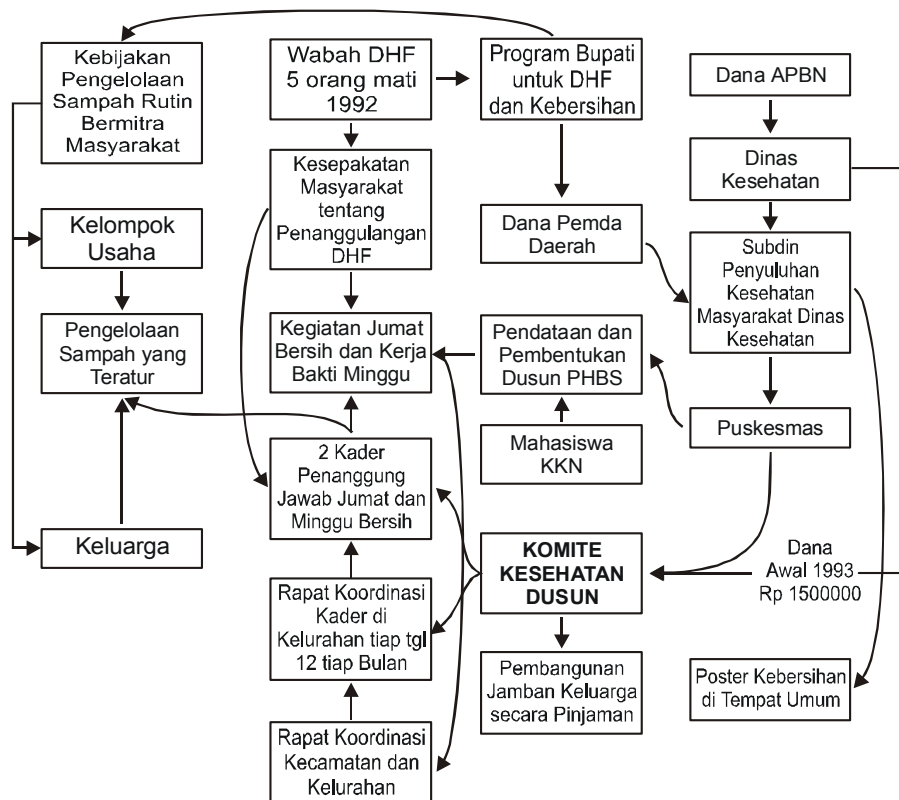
Kebijakan Pengelolaan Sampah Rutin Bermitra Masyarakat

Wabah DHF 5 orang mati 1992

Program Bupati untuk DHF dan Kebersihan

Dana APBN

Dinas Kesehatan

Kesepakatan Masyarakat tentang Penanggulangan DHF

Dana Pemda Daerah

Subdin Penyuluhan Kesehatan Masyarakat Dinas Kesehatan

Kelompok Usaha

Pengelolaan Sampah yang Teratur

Kegiatan Jumat Bersih dan Kerja Bakti Minggu

Pendataan dan Pembentukan Dusun PHBS

Puskesmas

Mahasiswa KKN

2 Kader Penanggung Jawab Jumat dan Minggu Bersih

Keluarga

KOMITE KESEHATAN DUSUN

Dana Awal 1993 Rp 1500000

Rapat Koordinasi Kader di Kelurahan tiap tgl 12 tiap Bulan

Pembangunan Jamban Keluarga secara Pinjaman

Poster Kebersihan di Tempat Umum

Rapat Koordinasi Kecamatan dan Kelurahan